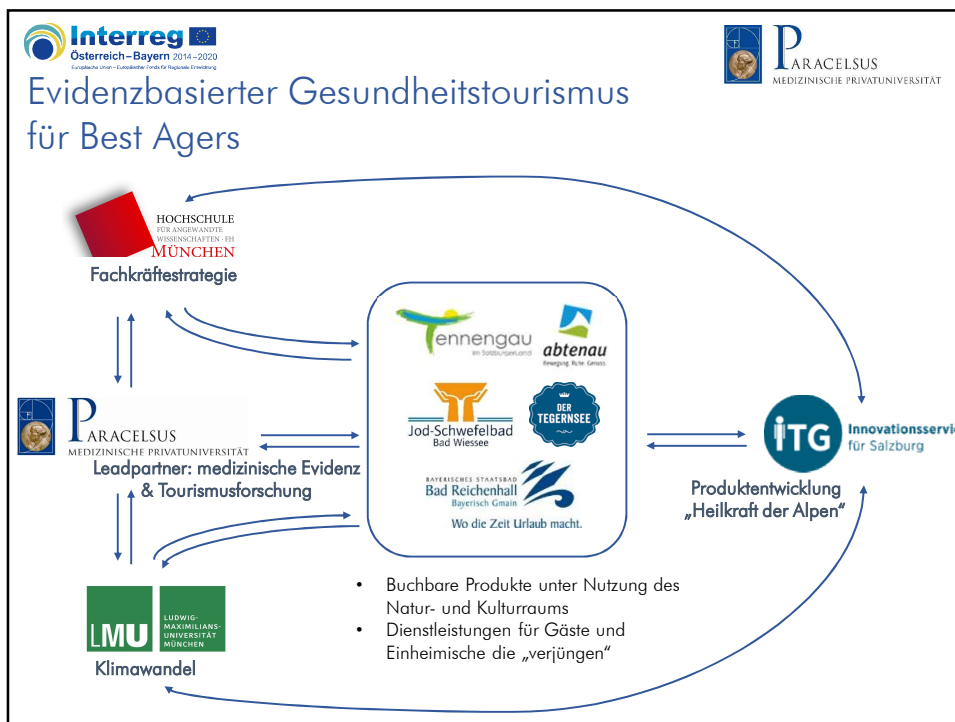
Interreg
Österreich–Bayern 2014–2020
Europäische Union – Europäischer Fonds für Regionale Entwicklung

PARACELSUS
MEDIZINISCHE PRIVATUNIVERSITÄT

Evidenzbasierter Gesundheitstourismus für Best Agers

HOCHSCHULE
FÜR ANGEWANDTE WISSENSCHAFTEN · FH
MÜNCHEN
Fachkräftestrategie

tennengau
im SalzburgerLand

abtenau
Bewegung. Ruhe. Genuss.

Jod-Schwefelbad
Bad Wiessee

DER TEGERNSEE

BAYERISCHES STAATSBAD
Bad Reichenhall
Bayerisch Gmain
Wo die Zeit Urlaub macht.

PARACELSUS
MEDIZINISCHE PRIVATUNIVERSITÄT
Leadpartner: medizinische Evidenz & Tourismusforschung

ITG Innovationsservice für Salzburg
Produktentwicklung „Heilkraft der Alpen"

LMU
LUDWIG-MAXIMILIANS-UNIVERSITÄT MÜNCHEN
Klimawandel

• Buchbare Produkte unter Nutzung des Natur- und Kulturraums
• Dienstleistungen für Gäste und Einheimische die „verjüngen"